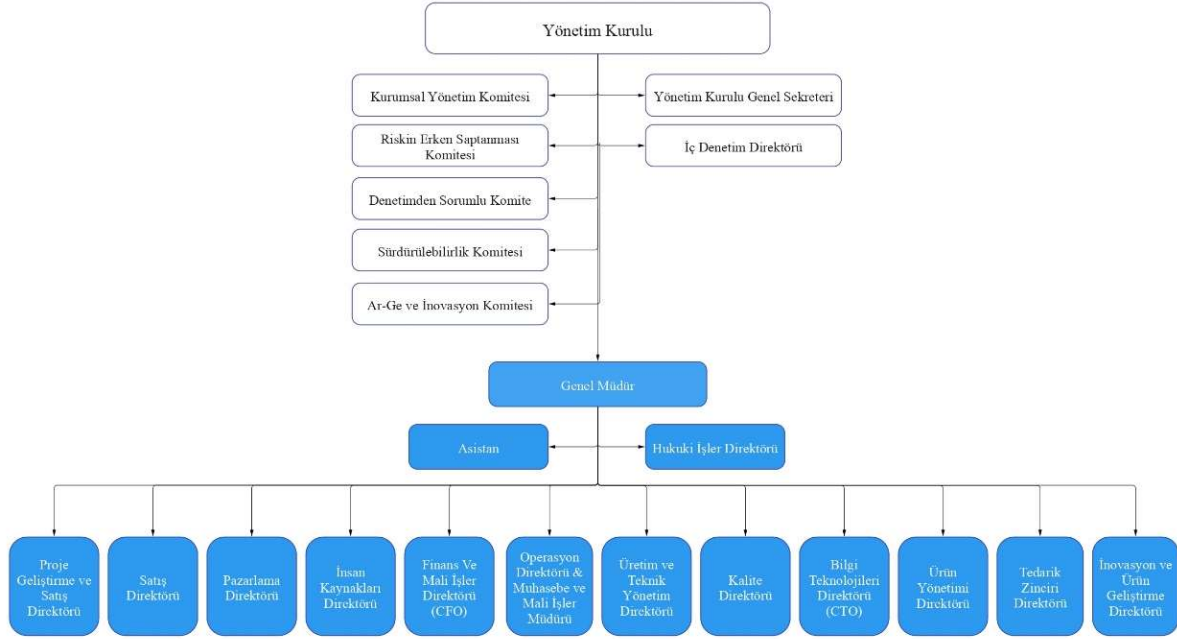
Yönetim Kurulu

Kurumsal Yönetim Komitesi

Yönetim Kurulu Genel Sekreteri

Riskin Erken Saptanması Komitesi

İç Denetim Direktörü

Denetimden Sorumlu Komite

Sürdürülebilirlik Komitesi

Ar-Ge ve İnovasyon Komitesi

Genel Müdür

Asistan

Hukuki İşler Direktörü

Proje Geliştirme ve Satış Direktörü

Satış Direktörü

Pazarlama Direktörü

İnsan Kaynakları Direktörü

Finans Ve Mali İşler Direktörü (CFO)

Operasyon Direktörü & Muhasebe ve Mali İşler Müdürü

Üretim ve Teknik Yönetim Direktörü

Kalite Direktörü

Bilgi Teknolojileri Direktörü (CTO)

Ürün Yönetimi Direktörü

Tedarik Zinciri Direktörü

İnovasyon ve Ürün Geliştirme Direktörü